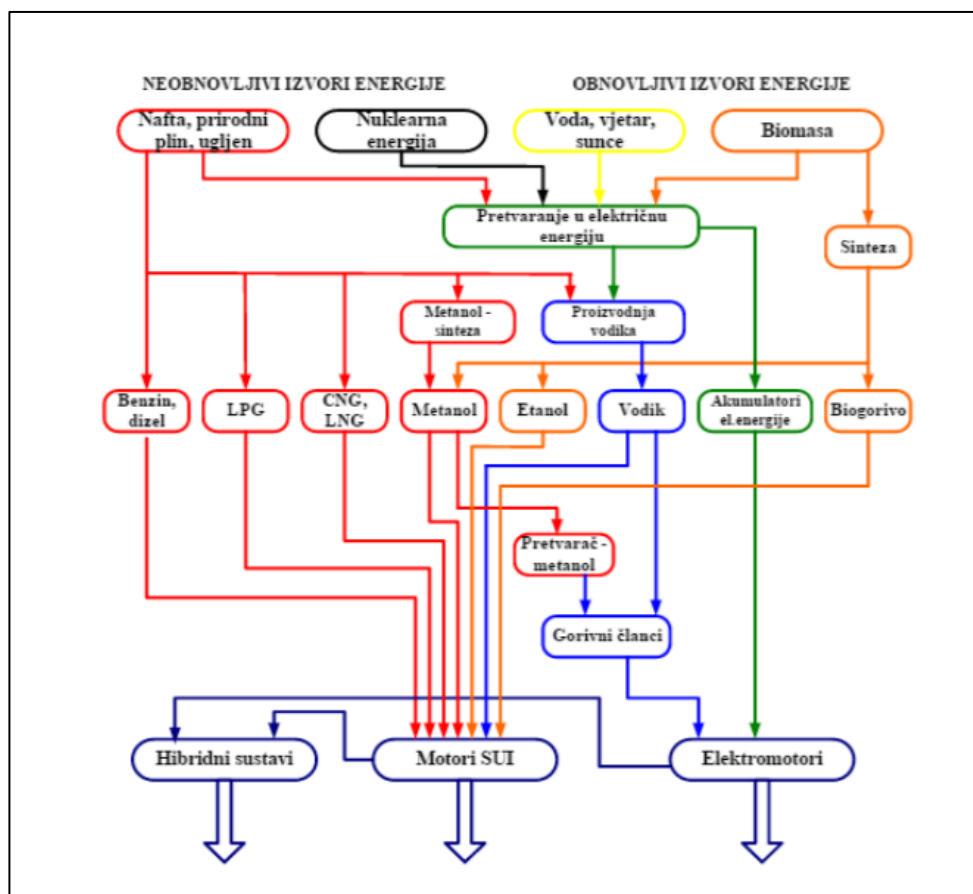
NEOBNOVLJIVI IZVORI ENERGIJE

OBNOVLJIVI IZVORI ENERGIJE

Nafta, prirodni plin, ugljen

Nuklearna energija

Voda, vjetar, sunce

Biomasa

Pretvaranje u električnu energiju

Sinteza

Metanol - sinteza

Proizvodnja vodika

Benzin, dizel

LPG

CNG, LNG

Metanol

Etanol

Vodik

Akumulatori el.energije

Biogorivo

Pretvarač - metanol

Gorivni članci

Hibridni sustavi

Motori SUI

Elektromotori